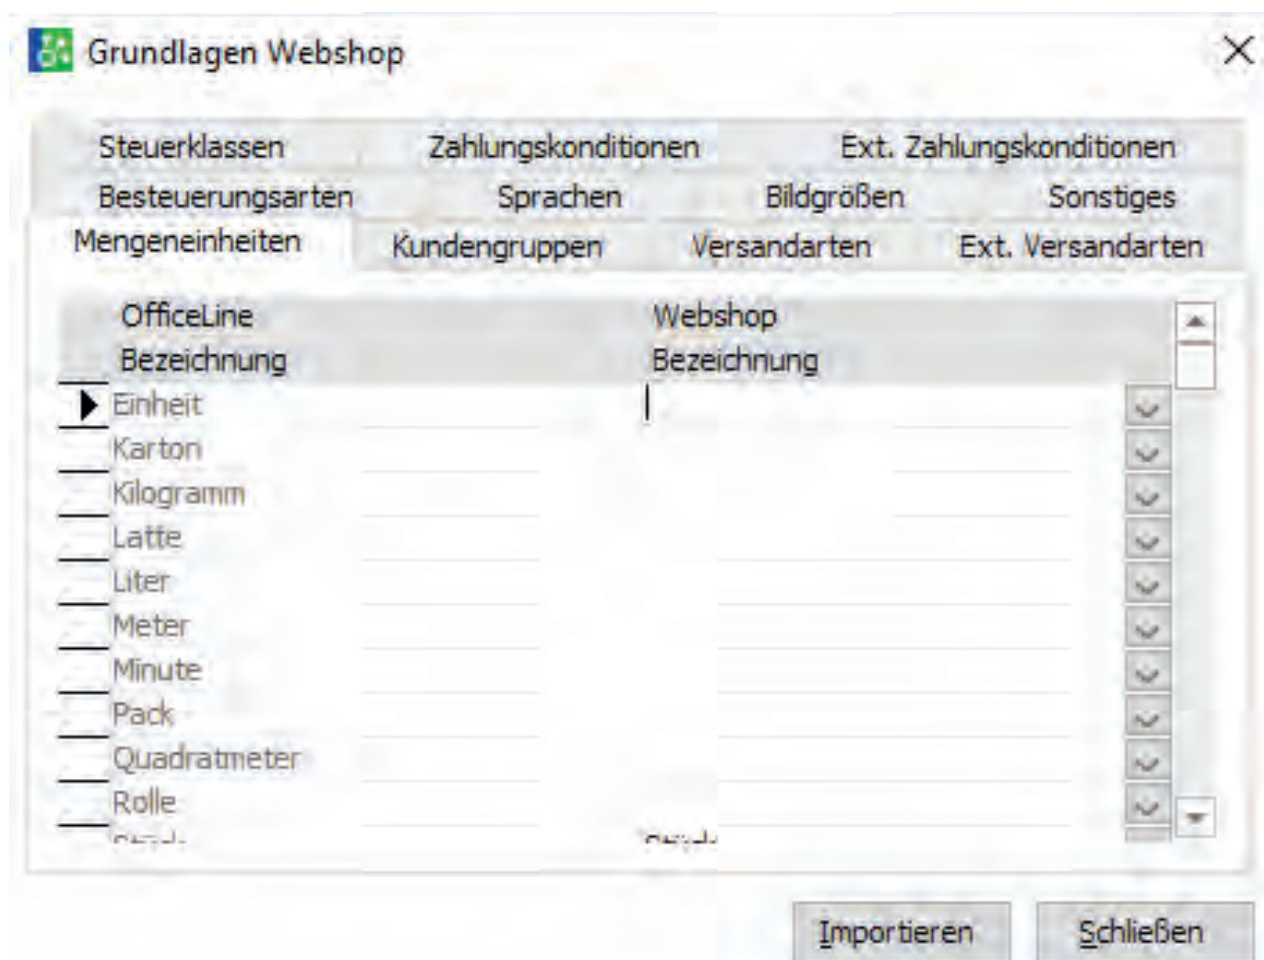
Grundlagen Webshop

Steuerklassen Zahlungskonditionen Ext. Zahlungskonditionen
Besteuerungsarten Sprachen Bildgrößen Sonstiges
Mengeneinheiten Kundengruppen Versandarten Ext. Versandarten

| OfficeLine Bezeichnung | Webshop Bezeichnung |
|---|---|
| Einheit | |
| Karton | |
| Kilogramm | |
| Latte | |
| Liter | |
| Meter | |
| Minute | |
| Pack | |
| Quadratmeter | |
| Rolle | |
| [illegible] | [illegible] |

Importieren Schließen